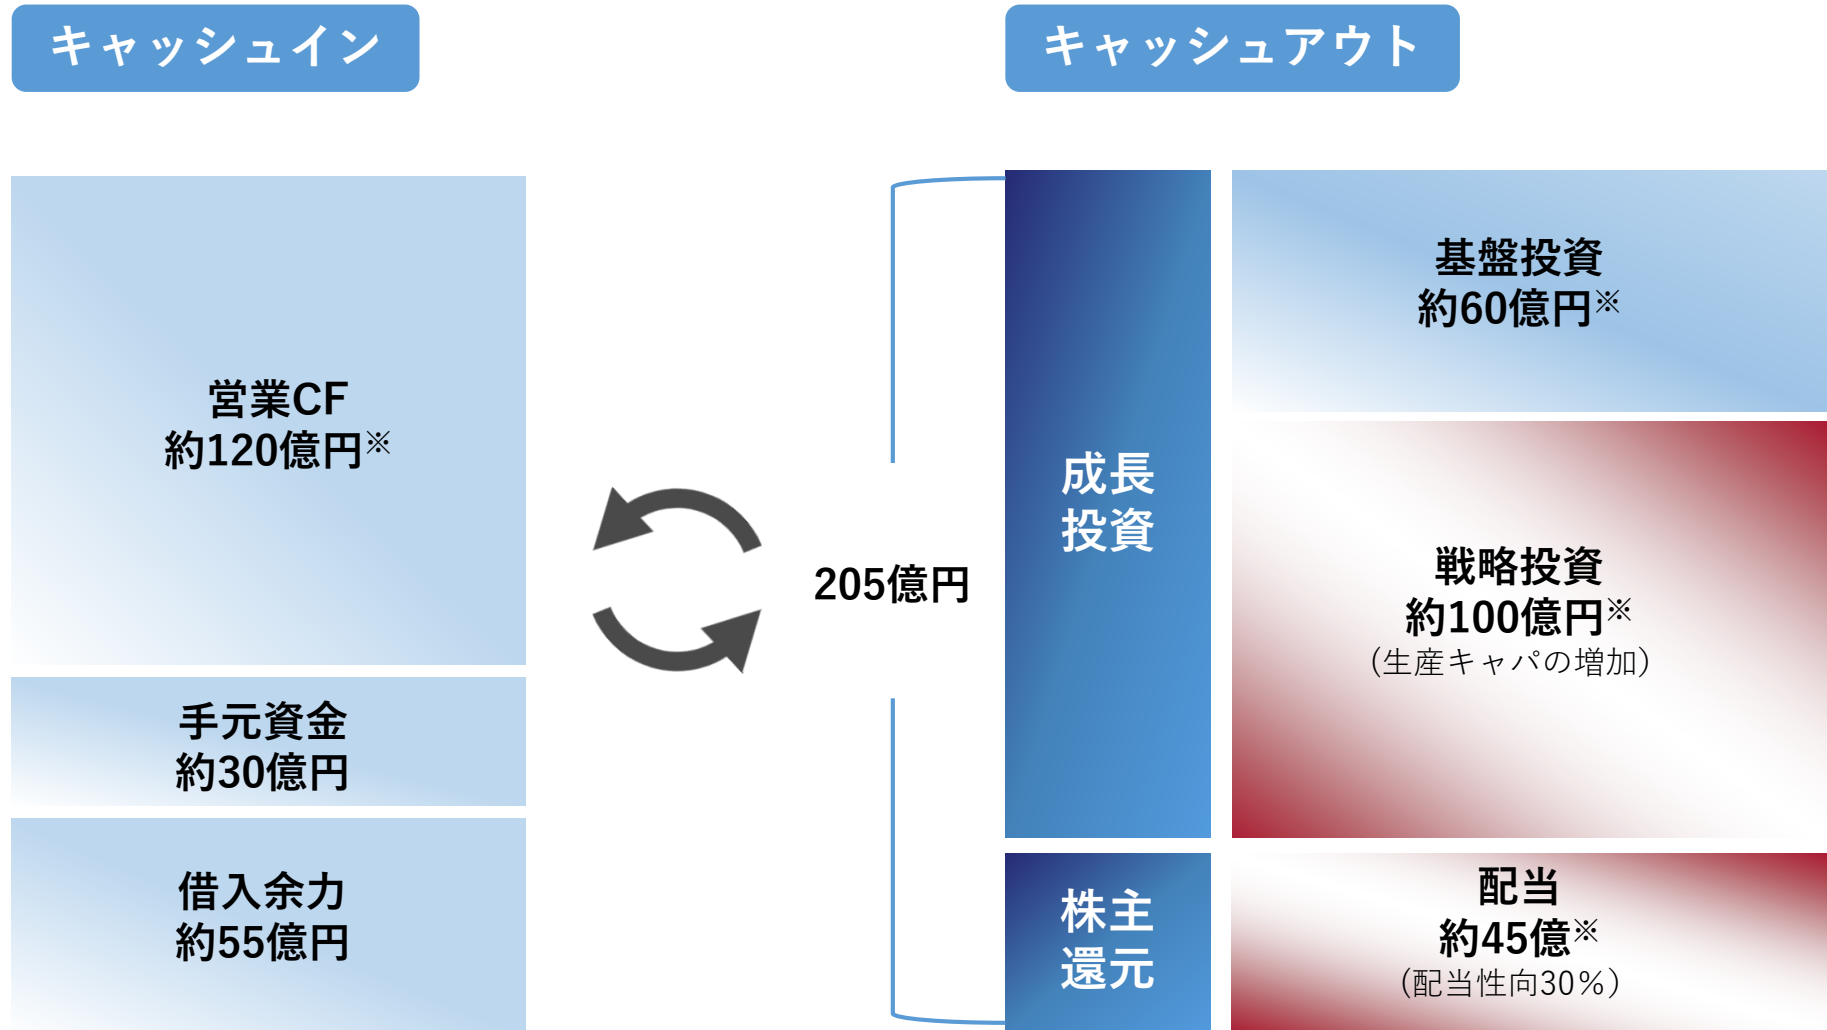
キャッシュイン

キャッシュアウト

営業CF
約120億円※

手元資金
約30億円

借入余力
約55億円

205億円

成長
投資

基盤投資
約60億円※

戦略投資
約100億円※
（生産キャパの増加）

株主
還元

配当
約45億※
（配当性向30％）